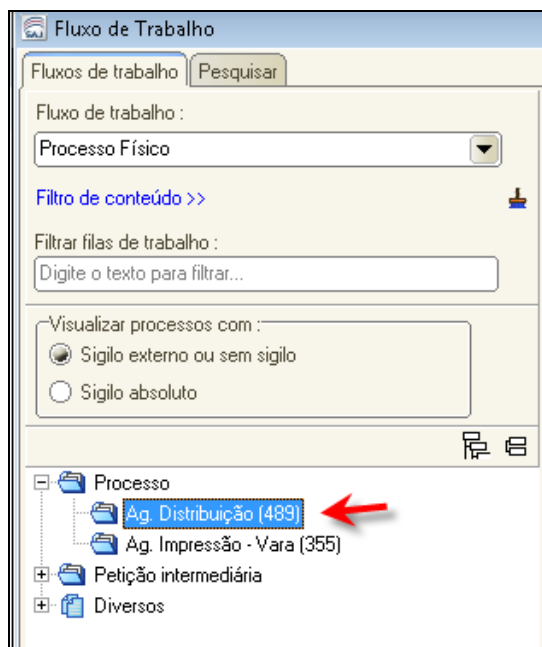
Fluxo de Trabalho

Fluxos de trabalho | Pesquisar

Fluxo de trabalho :

Processo Físico

Filtro de conteúdo >>

Filtrar filas de trabalho :

Digite o texto para filtrar...

Visualizar processos com :

Sigilo externo ou sem sigilo

Sigilo absoluto

Processo

Ag. Distribuição (489)

Ag. Impressão - Vara (355)

Petição intermediária

Diversos